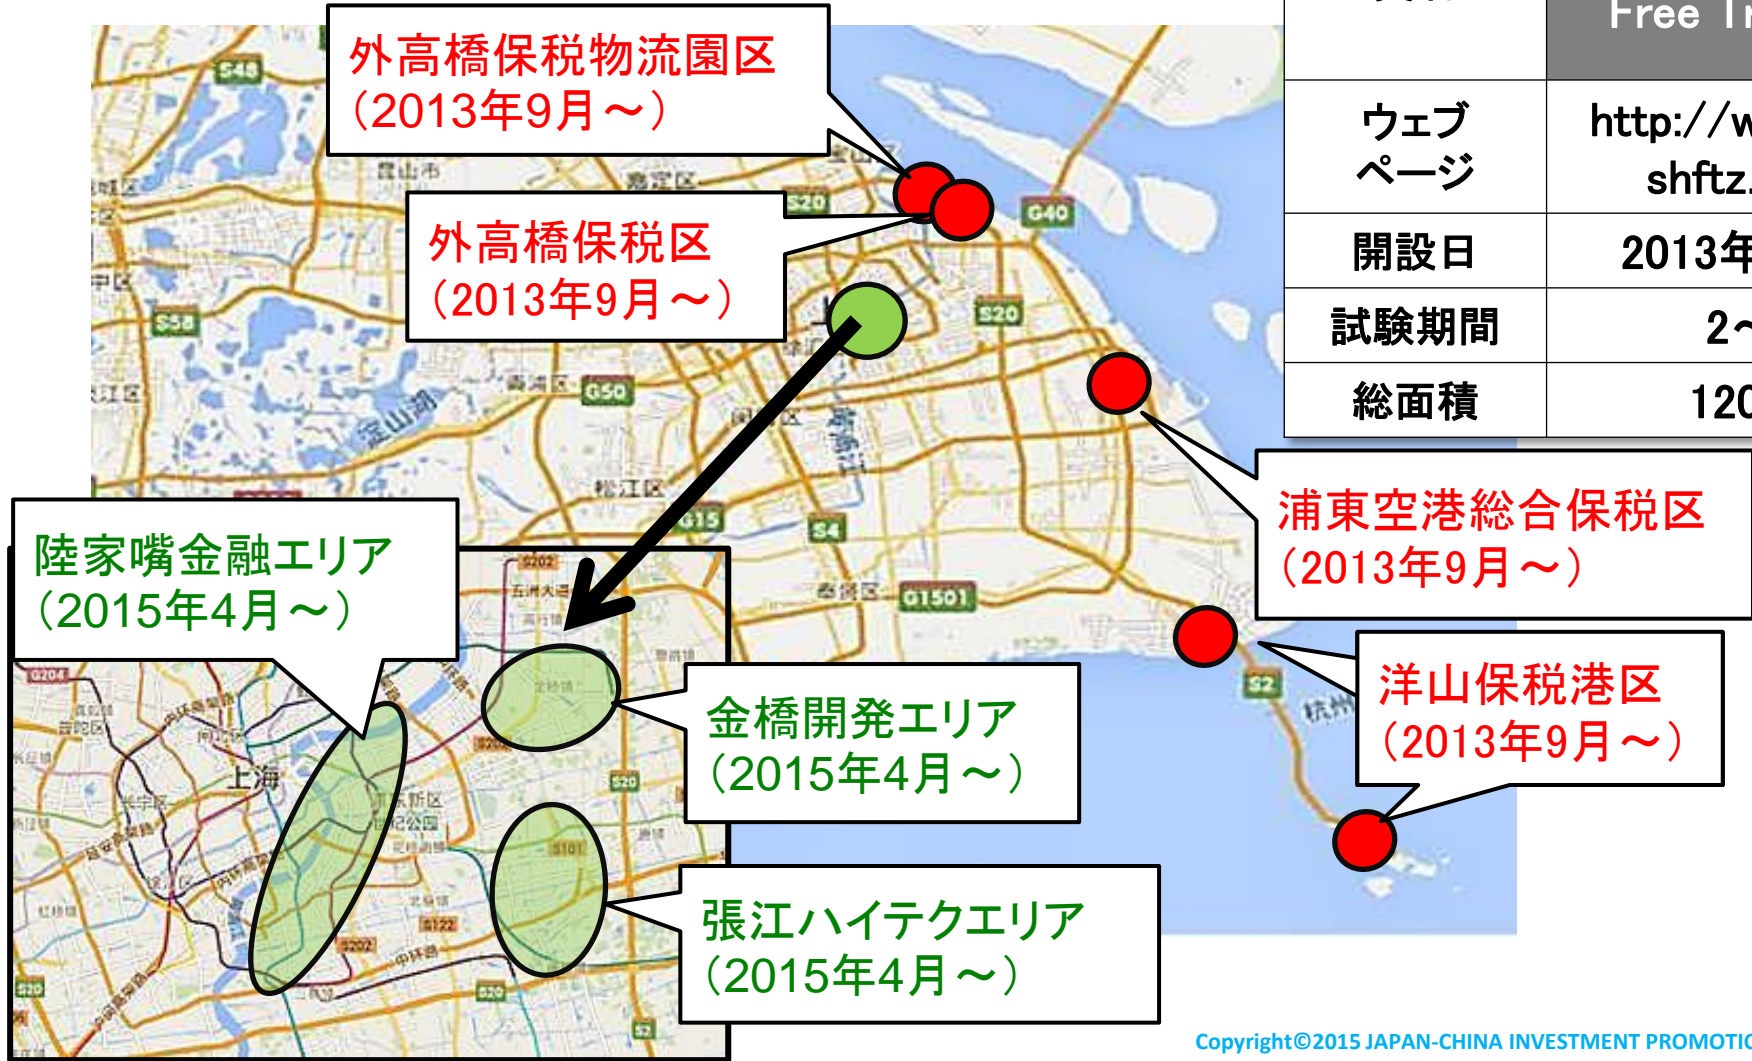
外高橋保税物流園区
（2013年9月～）

外高橋保税区
（2013年9月～）

陸家嘴金融エリア
（2015年4月～）

金橋開発エリア
（2015年4月～）

張江ハイテクエリア
（2015年4月～）

浦東空港総合保税区
（2013年9月～）

洋山保税港区
（2013年9月～）

| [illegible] | Free Tr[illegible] |
|---|---|
| ウェブページ | http://w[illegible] shftz.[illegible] |
| 開設日 | 2013年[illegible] |
| 試験期間 | 2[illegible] |
| 総面積 | 120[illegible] |

S48 S20 G40 S58 S20 G50 G15 S4 G1501 S2 上海 昆山市 嘉定区 青浦区 松江区 奉賢区 淀山湖 閔行区 黄浦江 浦東新区

Copyright©2015 JAPAN-CHINA INVESTMENT PROMOTI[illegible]